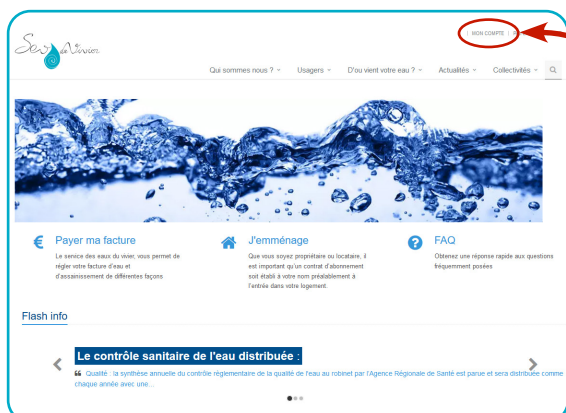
Seo du Vivier

| MON COMPTE |

Qui sommes nous ? Usagers D'ou vient votre eau ? Actualités Collectivités

Payer ma facture

Le service des eaux du vivier, vous permet de régler votre facture d'eau et d'assainissement de différentes façons

J'emménage

Que vous soyez propriétaire ou locataire, il est important qu'un contrat d'abonnement soit établi à votre nom préalablement à l'entrée dans votre logement.

FAQ

Obtenez une réponse rapide aux questions fréquemment posées

Flash info

Le contrôle sanitaire de l'eau distribuée :

Qualité : la synthèse annuelle du contrôle réglementaire de la qualité de l'eau au robinet par l'Agence Régionale de Santé est parue et sera distribuée comme chaque année avec une...